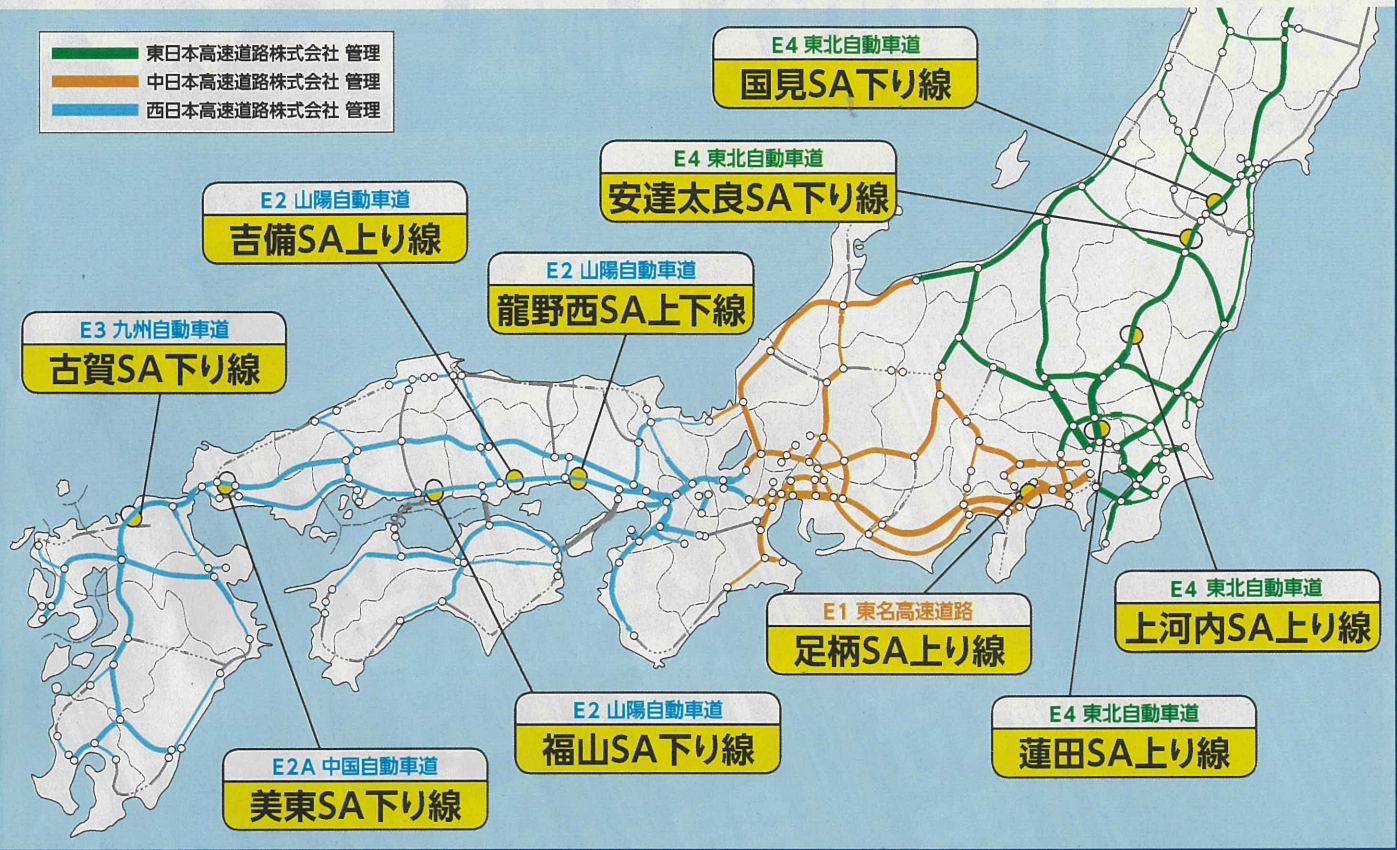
東日本高速道路株式会社 管理
中日本高速道路株式会社 管理
西日本高速道路株式会社 管理

E4 東北自動車道
国見SA下り線

E4 東北自動車道
安達太良SA下り線

E2 山陽自動車道
吉備SA上り線

E2 山陽自動車道
龍野西SA上下線

E3 九州自動車道
古賀SA下り線

E4 東北自動車道
上河内SA上り線

E1 東名高速道路
足柄SA上り線

E2 山陽自動車道
福山SA下り線

E4 東北自動車道
蓮田SA上り線

E2A 中国自動車道
美東SA下り線